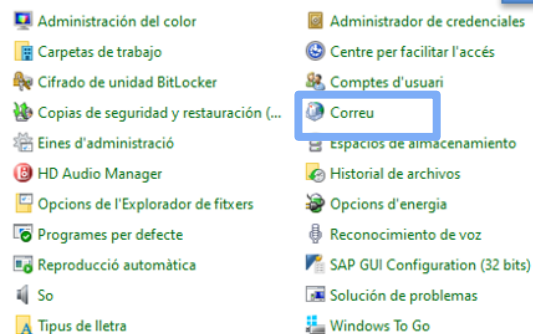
Administración del color
Carpetas de trabajo
Cifrado de unidad BitLocker
Copias de seguridad y restauración (...
Eines d'administració
HD Audio Manager
Opcions de l'Explorador de fitxers
Programes per defecte
Reproducció automàtica
So
Tipus de lletra

Administrador de credenciales
Centre per facilitar l'accés
Comptes d'usuari
Correu
Espacios de almacenamiento
Historial de archivos
Opcions d'energia
Reconocimiento de voz
SAP GUI Configuration (32 bits)
Solución de problemas
Windows To Go